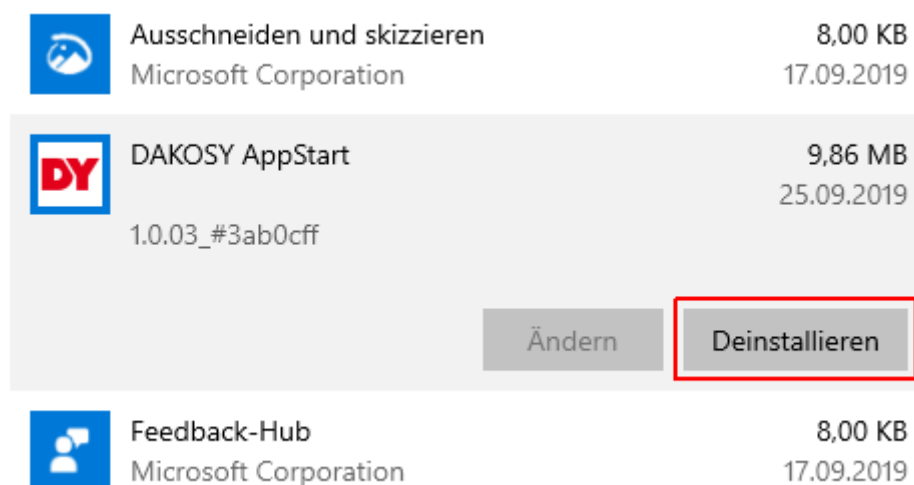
Ausschneiden und skizzieren
Microsoft Corporation
8,00 KB
17.09.2019

DY
DAKOSY AppStart
9,86 MB
25.09.2019
1.0.03_#3ab0cff

Ändern
Deinstallieren

Feedback-Hub
Microsoft Corporation
8,00 KB
17.09.2019